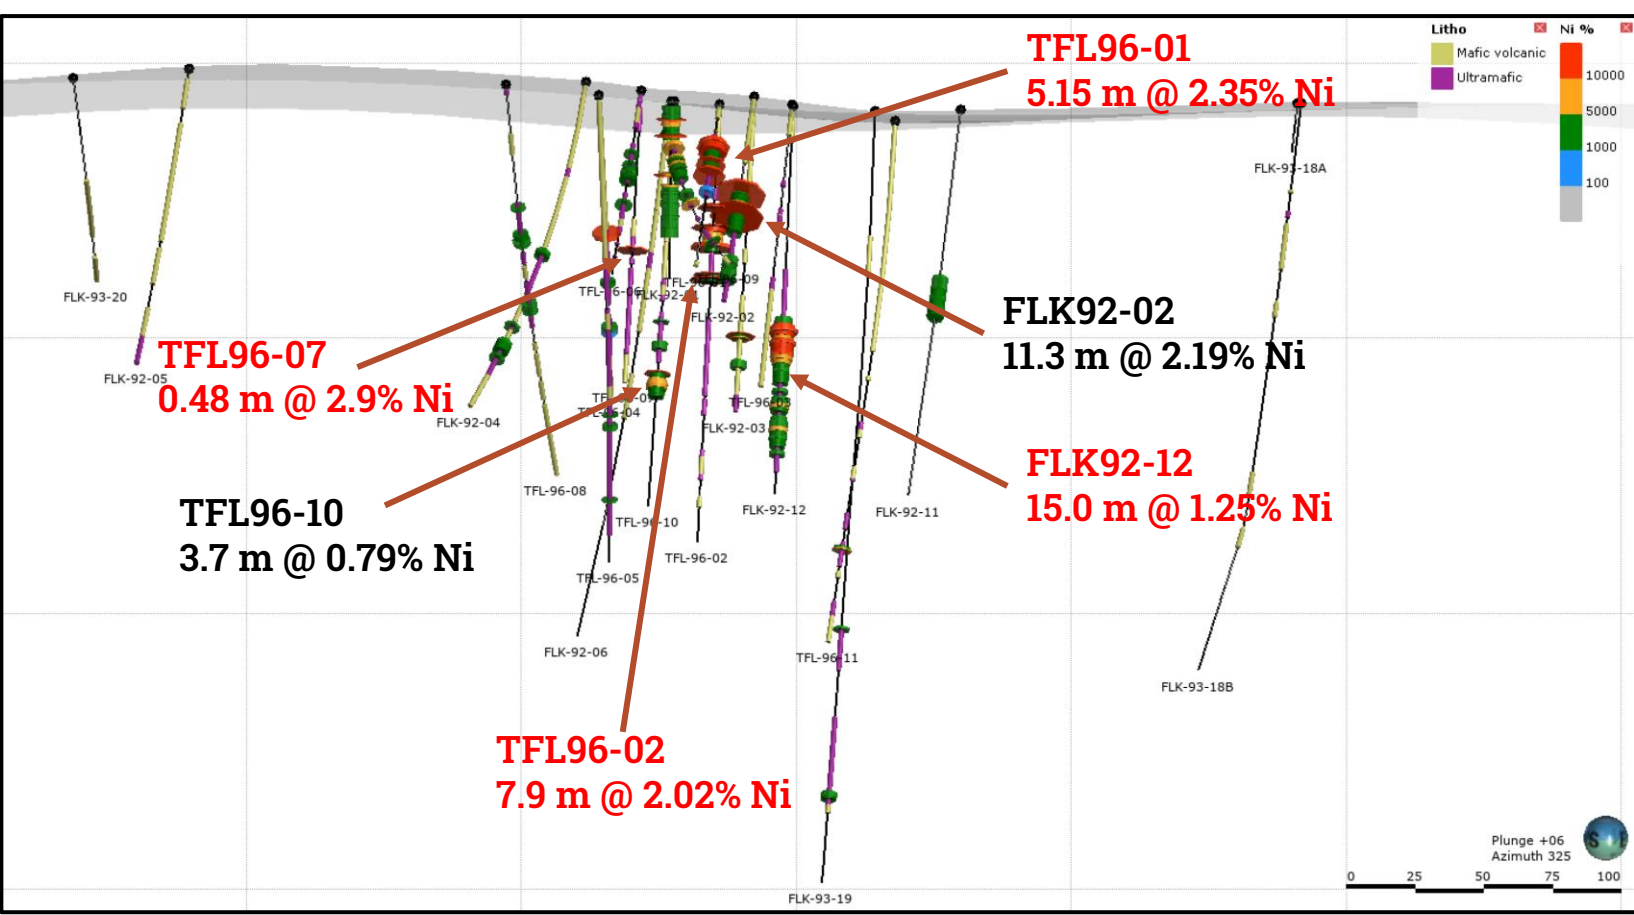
Litho
Mafic volcanic
Ultramafic

Ni %
10000
5000
1000
100

TFL96-01
5.15 m @ 2.35% Ni

FLK-93-18A

FLK-93-20

TFL96-07
0.48 m @ 2.9% Ni

FLK-92-05

FLK-92-04

FLK92-02
11.3 m @ 2.19% Ni

FLK-92-02

FLK-92-03

TFL-96-08

TFL96-10
3.7 m @ 0.79% Ni

FLK92-12
15.0 m @ 1.25% Ni

FLK-92-12

FLK-92-11

TFL-96-10

TFL-96-02

TFL-96-05

FLK-92-06

TFL-96-11

FLK-93-18B

TFL96-02
7.9 m @ 2.02% Ni

Plunge +06
Azimuth 325

0 25 50 75 100

FLK-93-19